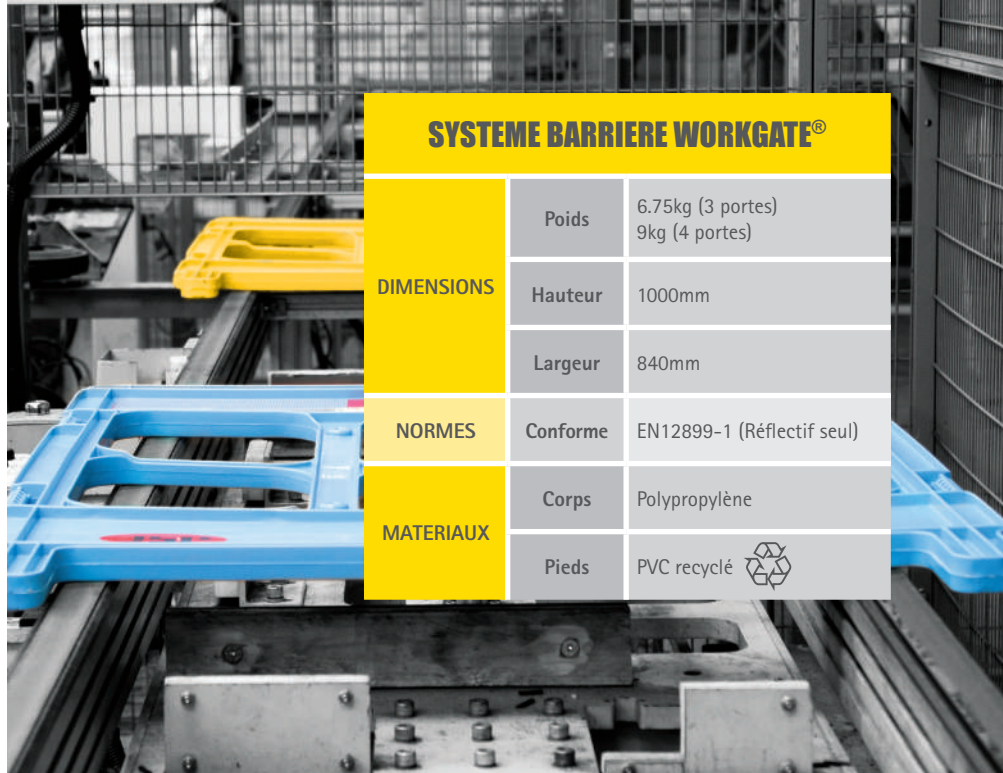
SYSTEME BARRIERE WORKGATE®

| | | |
|---|---|---|
| DIMENSIONS | Poids | 6.75kg (3 portes) 9kg (4 portes) |
| | Hauteur | 1000mm |
| | Largeur | 840mm |
| NORMES | Conforme | EN12899-1 (Réflectif seul) |
| MATERIAUX | Corps | Polypropylène |
| | Pieds | PVC recyclé |